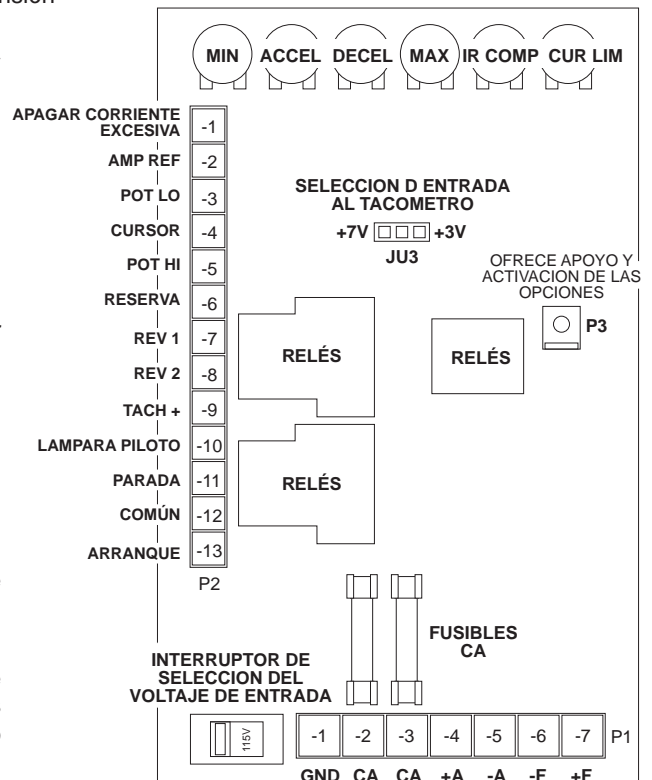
MIN
ACCEL
DECEL
MAX
IR COMP
CUR LIM

APAGAR CORRIENTE EXCESIVA -1
AMP REF -2
POT LO -3
CURSOR -4
POT HI -5
RESERVA -6
REV 1 -7
REV 2 -8
TACH + -9
LAMPARA PILOTO -10
PARADA -11
COMÚN -12
ARRANQUE -13
P2

SELECCION D ENTRADA AL TACOMETRO
+7V +3V
JU3

OFRECE APOYO Y ACTIVACION DE LAS OPCIONES
P3

RELÉS
RELÉS
RELÉS

FUSIBLES CA

INTERRUPTOR DE SELECCION DEL VOLTAJE DE ENTRADA
115V

-1 -2 -3 -4 -5 -6 -7 P1
GND CA CA +A -A -F +F